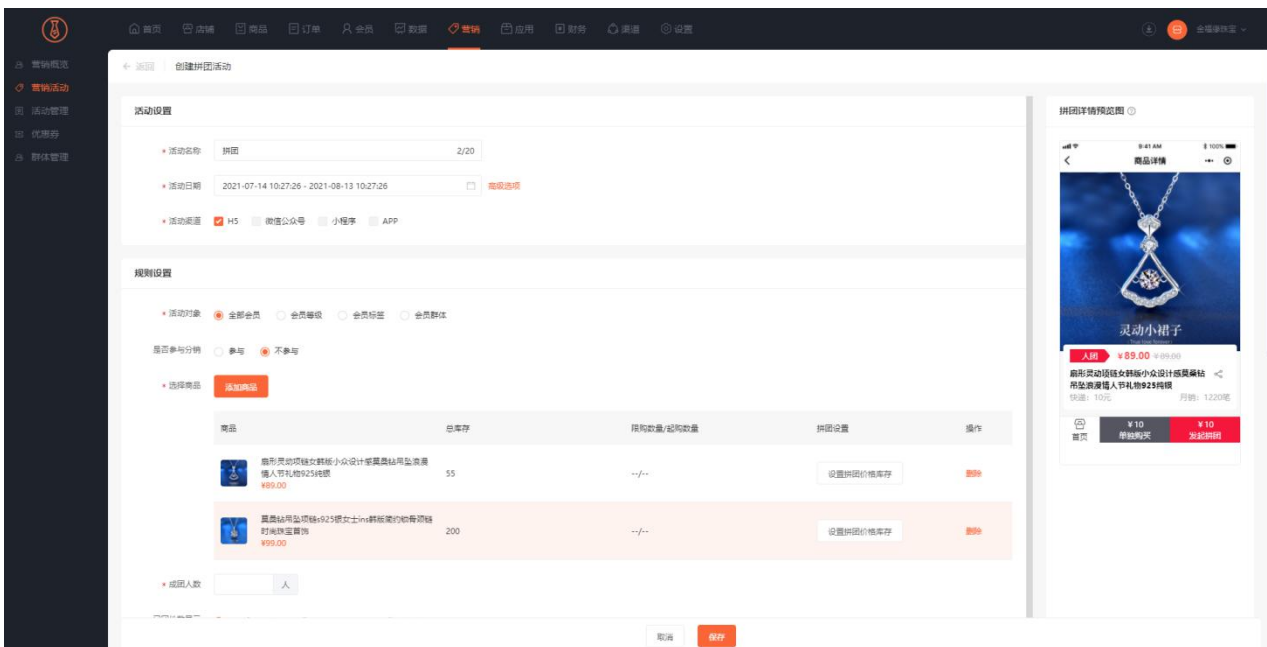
首页 店铺 商品 订单 会员 数据 营销 应用 财务 渠道 设置

全程操珠宝

营销概览
营销活动
活动管理
优惠券
群体管理

← 返回 创建拼团活动

活动设置

* 活动名称 拼团 2/20

* 活动日期 2021-07-14 10:27:26 - 2021-08-13 10:27:26 高级选项

* 活动渠道 H5 微信公众号 小程序 APP

规则设置

* 活动对象 全部会员 会员等级 会员标签 会员群体

是否参与分销 参与 不参与

* 选择商品 添加商品

| 商品 | 总库存 | 限购数量/起购数量 | 拼团设置 | 操作 |
|---|---|---|---|---|
| 扇形灵动项链女韩版小众设计感莫桑钻吊坠浪漫情人节礼物925纯银 ¥89.00 | 55 | --/-- | 设置拼团价格库存 | 删除 |
| 莫桑钻吊坠项链s925银女士ins韩版简约锁骨项链时尚珠宝首饰 ¥99.00 | 200 | --/-- | 设置拼团价格库存 | 删除 |

* 成团人数 人

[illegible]

取消 保存

拼团详情预览图

9:41 AM 100%
商品详情
灵动小裙子
True Soul Forever
人团 ¥89.00 ¥89.00
扇形灵动项链女韩版小众设计感莫桑钻吊坠浪漫情人节礼物925纯银
快递：10元 月销：1220笔
首页 ¥10 单独购买 ¥10 发起拼团